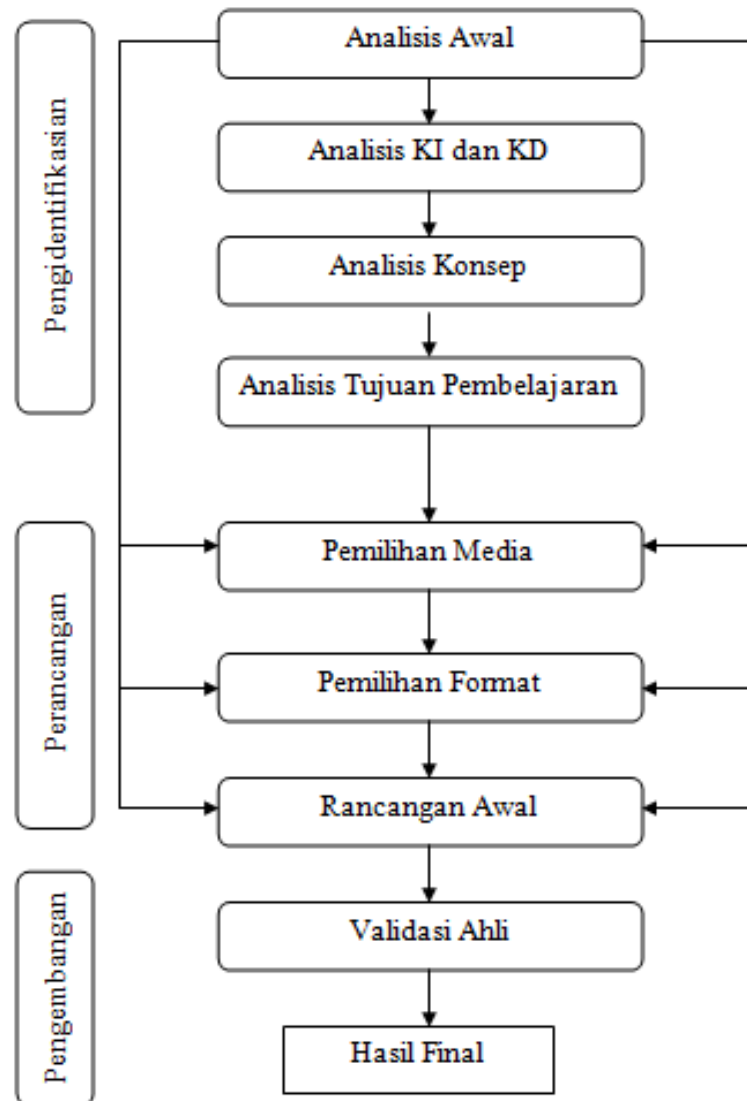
Pengidentifikasian

Analisis Awal

Analisis KI dan KD

Analisis Konsep

Analisis Tujuan Pembelajaran

Perancangan

Pemilihan Media

Pemilihan Format

Rancangan Awal

Pengembangan

Validasi Ahli

Hasil Final